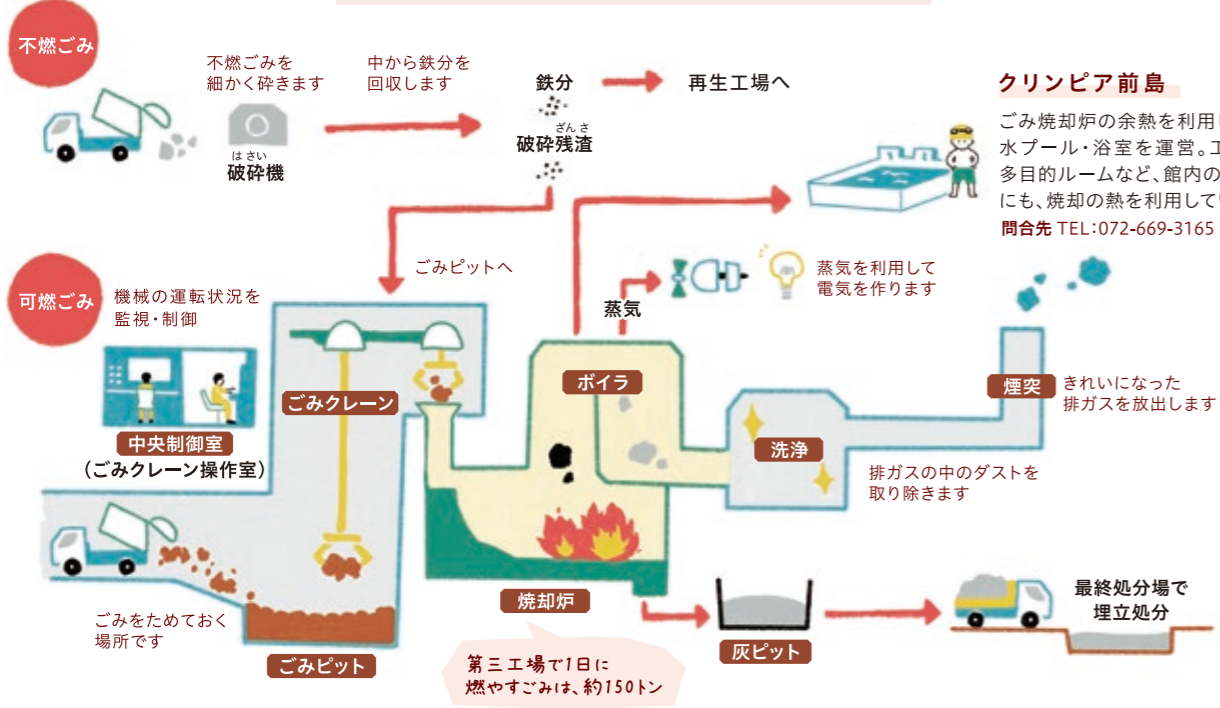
不燃ごみ

不燃ごみを細かく砕きます

はさい
破砕機

中から鉄分を回収します

鉄分

再生工場へ

ざんさ
破砕残渣

クリンピア前島

ごみ焼却炉の余熱を利用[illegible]水プール・浴室を運営。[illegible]多目的ルームなど、館内の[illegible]にも、焼却の熱を利用して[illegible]

問合先 TEL:072-669-3165

ごみピットへ

可燃ごみ

機械の運転状況を監視・制御

蒸気

蒸気を利用して電気を作ります

ごみクレーン

ボイラ

煙突

きれいになった排ガスを放出します

中央制御室
(ごみクレーン操作室)

洗浄

排ガスの中のダストを取り除きます

焼却炉

最終処分場で埋立処分

ごみをためておく場所です

灰ピット

ごみピット

第三工場で1日に燃やすごみは、約150トン